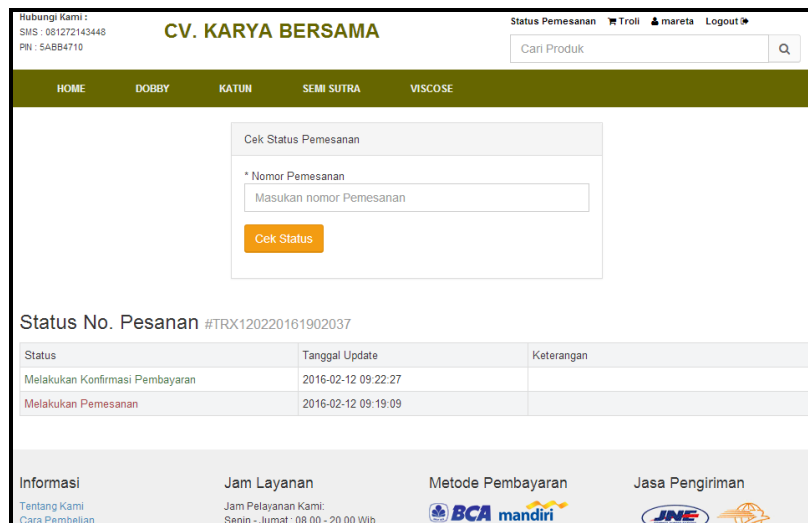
Hubungi Kami :
SMS : 081272143448
PIN : 5ABB4710

CV. KARYA BERSAMA

Status Pemesanan Troli mareta Logout

Cari Produk

HOME DOBBY KATUN SEMI SUTRA VISCOSE

Cek Status Pemesanan

* Nomor Pemesanan

Masukan nomor Pemesanan

Cek Status

Status No. Pesanan #TRX120220161902037

| Status | Tanggal Update | Keterangan |
|---|---|---|
| Melakukan Konfirmasi Pembayaran | 2016-02-12 09:22:27 | |
| Melakukan Pemesanan | 2016-02-12 09:19:09 | |

Informasi
Tentang Kami
Cara Pembelian

Jam Layanan
Jam Pelayanan Kami:
Senin - Jumat : 08.00 - 20.00 Wib

Metode Pembayaran
BCA mandiri

Jasa Pengiriman
JNE